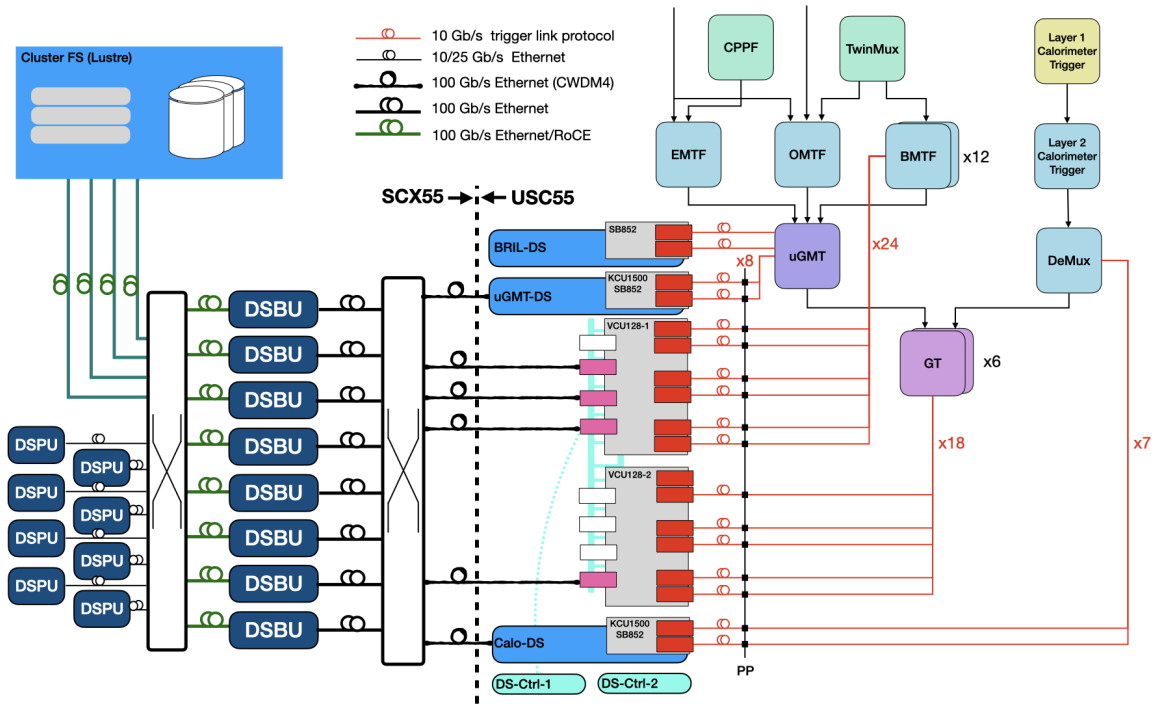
Cluster FS (Lustre)

10 Gb/s trigger link protocol
10/25 Gb/s Ethernet
100 Gb/s Ethernet (CWDM4)
100 Gb/s Ethernet
100 Gb/s Ethernet/RoCE

CPPF
TwinMux
Layer 1 Calorimeter Trigger
EMTF
OMTF
BMTF
x12
Layer 2 Calorimeter Trigger

SCX55
USC55

SB852
BRIL-DS
uGMT
x24
DeMux
x8
KCU1500
SB852
uGMT-DS

DSBU
DSBU
DSBU
DSBU
DSBU
DSBU
DSBU
DSBU

VCU128-1
GT
x6

DSPU
DSPU
DSPU
DSPU
DSPU
DSPU
DSPU
DSPU

x18
x7
VCU128-2

KCU1500
SB852
Calo-DS
PP
DS-Ctrl-1
DS-Ctrl-2